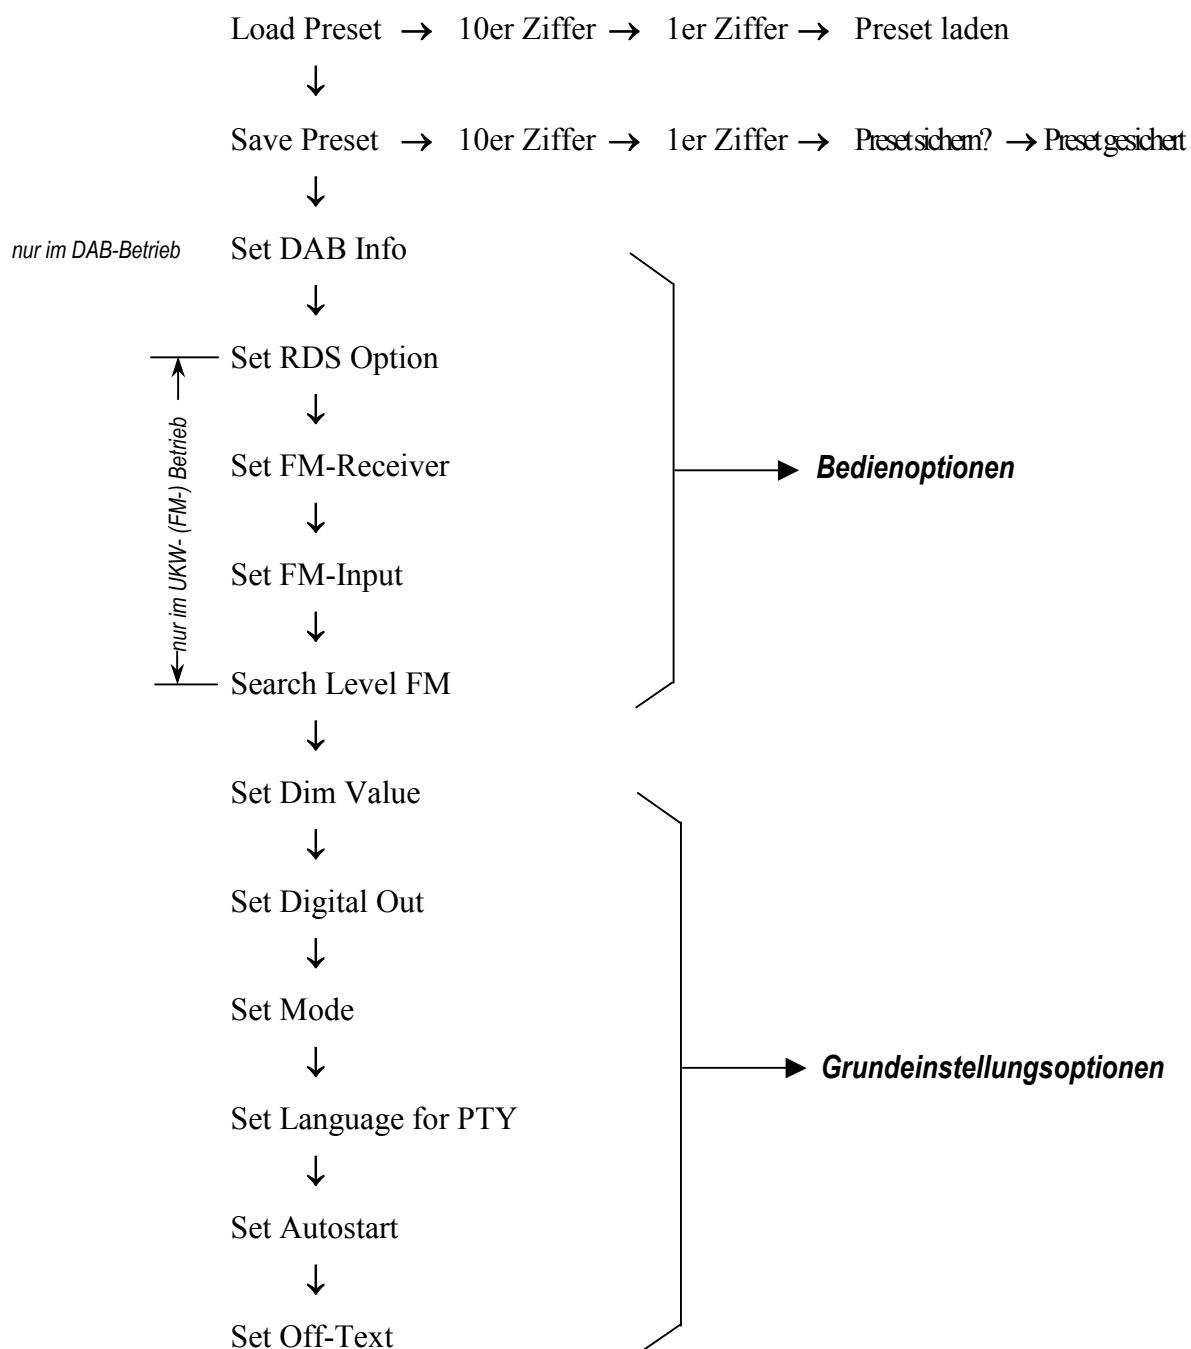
Load Preset → 10er Ziffer → 1er Ziffer → Preset laden

↓

Save Preset → 10er Ziffer → 1er Ziffer → Preset sichern? → Preset gesichert

↓

nur im DAB-Betrieb Set DAB Info

↓

Set RDS Option

↓

Set FM-Receiver

↓

Set FM-Input

↓

Search Level FM

nur im UKW- (FM-) Betrieb

Bedienoptionen

↓

Set Dim Value

↓

Set Digital Out

↓

Set Mode

↓

Set Language for PTY

↓

Set Autostart

↓

Set Off-Text

Grundeinstellungsoptionen